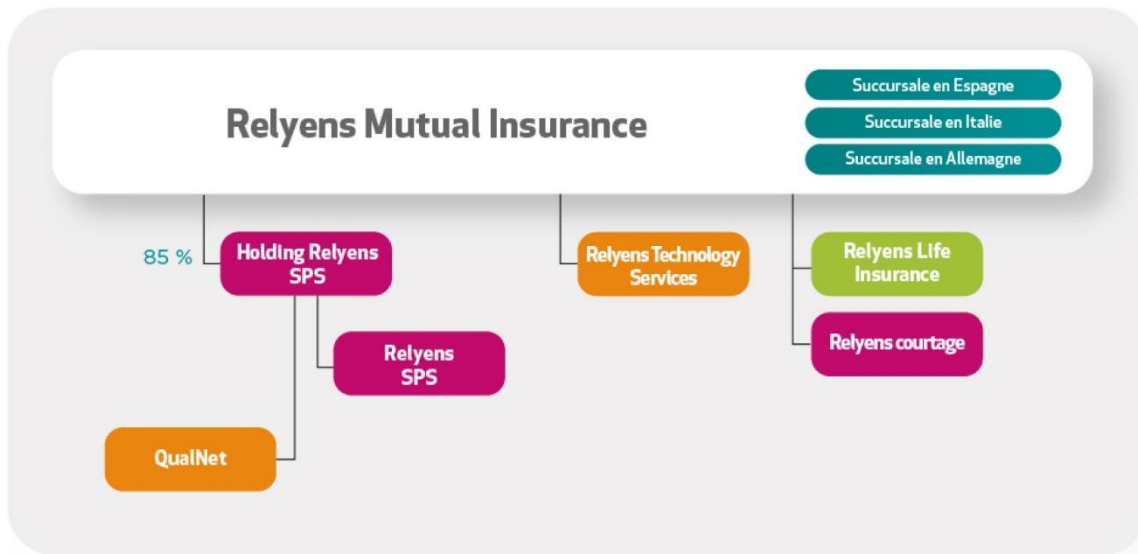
Relyens Mutual Insurance

Succursale en Espagne

Succursale en Italie

Succursale en Allemagne

85 %

Holding Relyens SPS

Relyens SPS

QualNet

Relyens Technology Services

Relyens Life Insurance

Relyens courtage